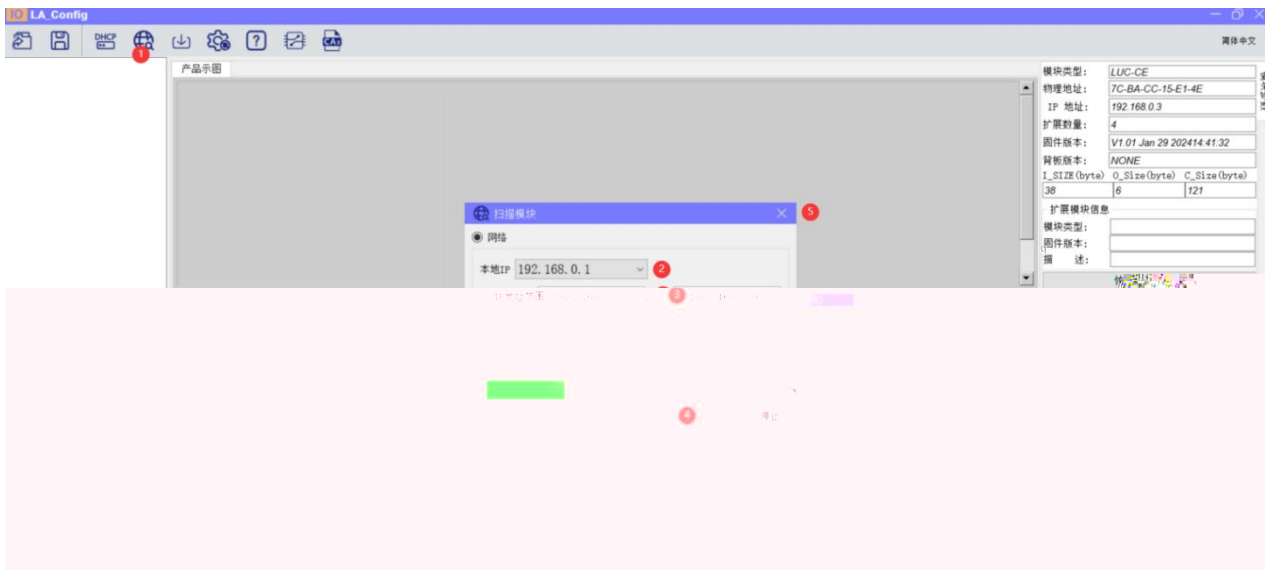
IO LA_Config

DHCP

1

简体中文

产品示图

模块类型: LUC-CE
物理地址: 7C-BA-CC-15-E1-4E
IP 地址: 192.168.0.3
扩展数量: 4
固件版本: V1.01 Jan 29 202414:41:32
背板版本: NONE

| I_SIZE(byte) | O_Size(byte) | C_Size(byte) |
|---|---|---|
| 38 | 6 | 121 |

扩展模块信息
模块类型:
固件版本:
描 述:

扫描模块
5
网络
本地IP 192. 168. 0. 1
2
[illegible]
3
4
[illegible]